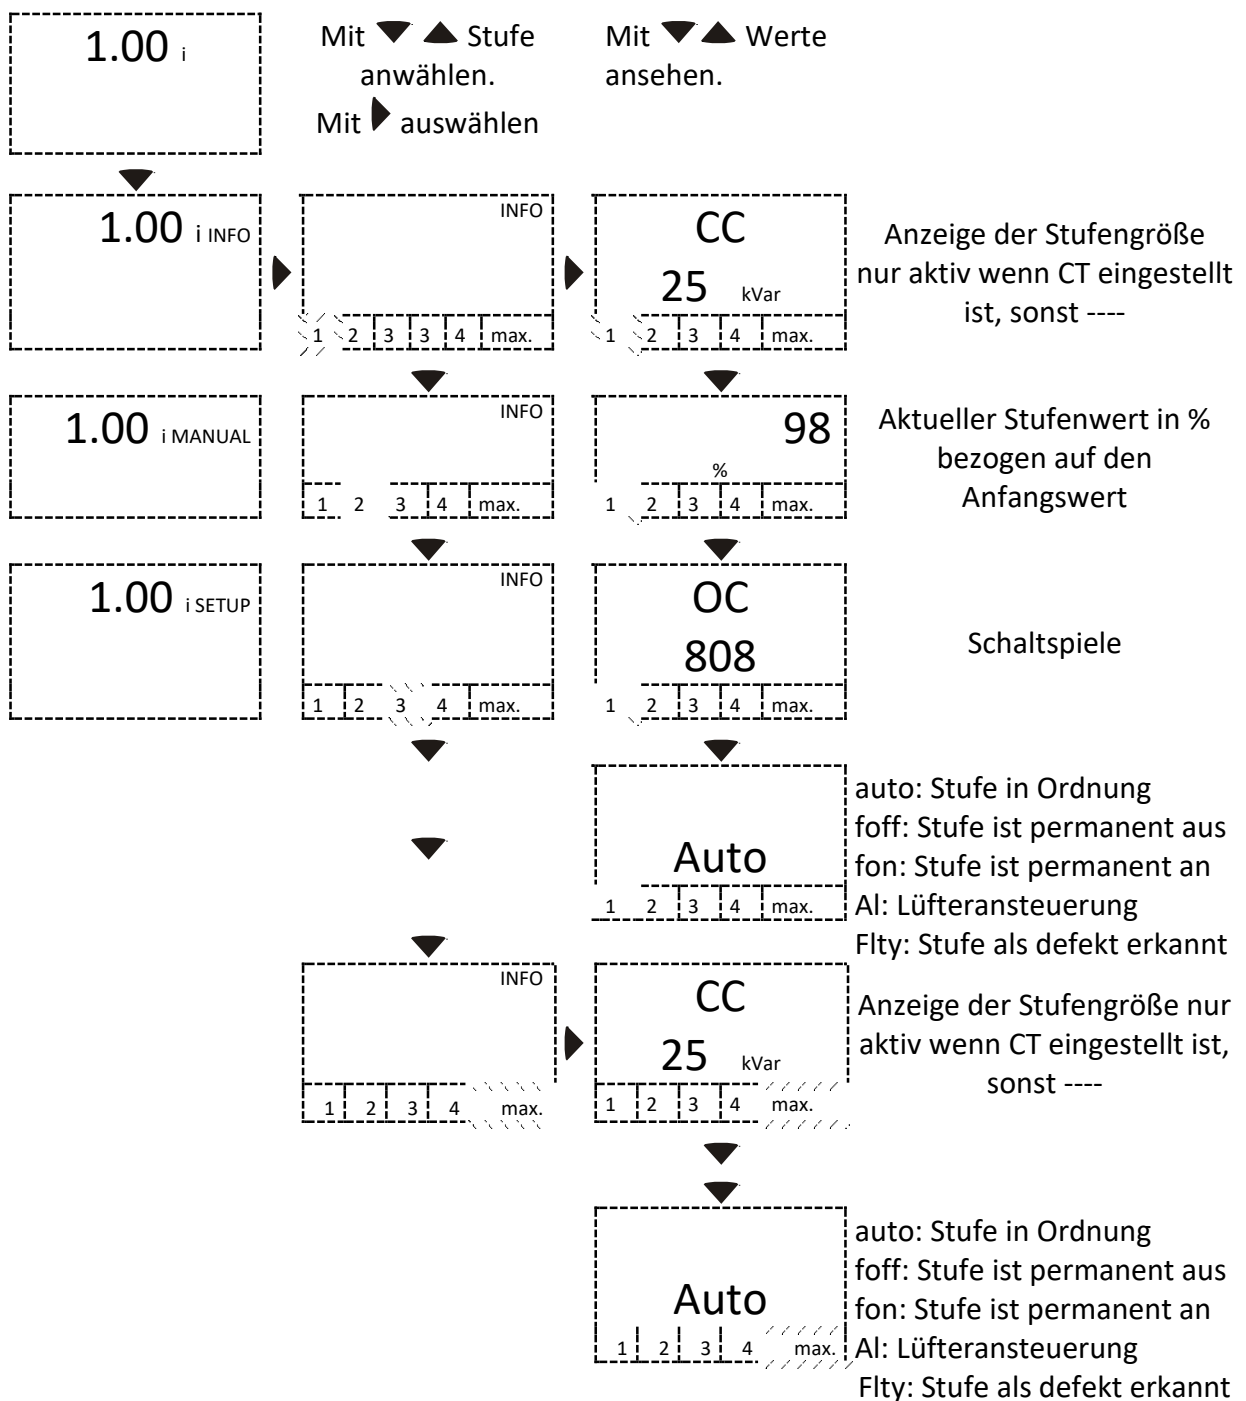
1.00 i

Mit ▼▲ Stufe anwählen.
Mit ▶ auswählen

Mit ▼▲ Werte ansehen.

1.00 i INFO

INFO
1 2 3 3 4 max.

CC
25 kVar
1 2 3 4 max.

Anzeige der Stufengröße nur aktiv wenn CT eingestellt ist, sonst ----

1.00 i MANUAL

INFO
1 2 3 4 max.

98
%
1 2 3 4 max.

Aktueller Stufenwert in % bezogen auf den Anfangswert

1.00 i SETUP

INFO
1 2 3 4 max.

OC
808
1 2 3 4 max.

Schaltspiele

Auto
1 2 3 4 max.

auto: Stufe in Ordnung
foff: Stufe ist permanent aus
fon: Stufe ist permanent an
Al: Lüfteransteuerung
Flty: Stufe als defekt erkannt

INFO
1 2 3 4 max.

CC
25 kVar
1 2 3 4 max.

Anzeige der Stufengröße nur aktiv wenn CT eingestellt ist, sonst ----

Auto
1 2 3 4 max.

auto: Stufe in Ordnung
foff: Stufe ist permanent aus
fon: Stufe ist permanent an
Al: Lüfteransteuerung
Flty: Stufe als defekt erkannt